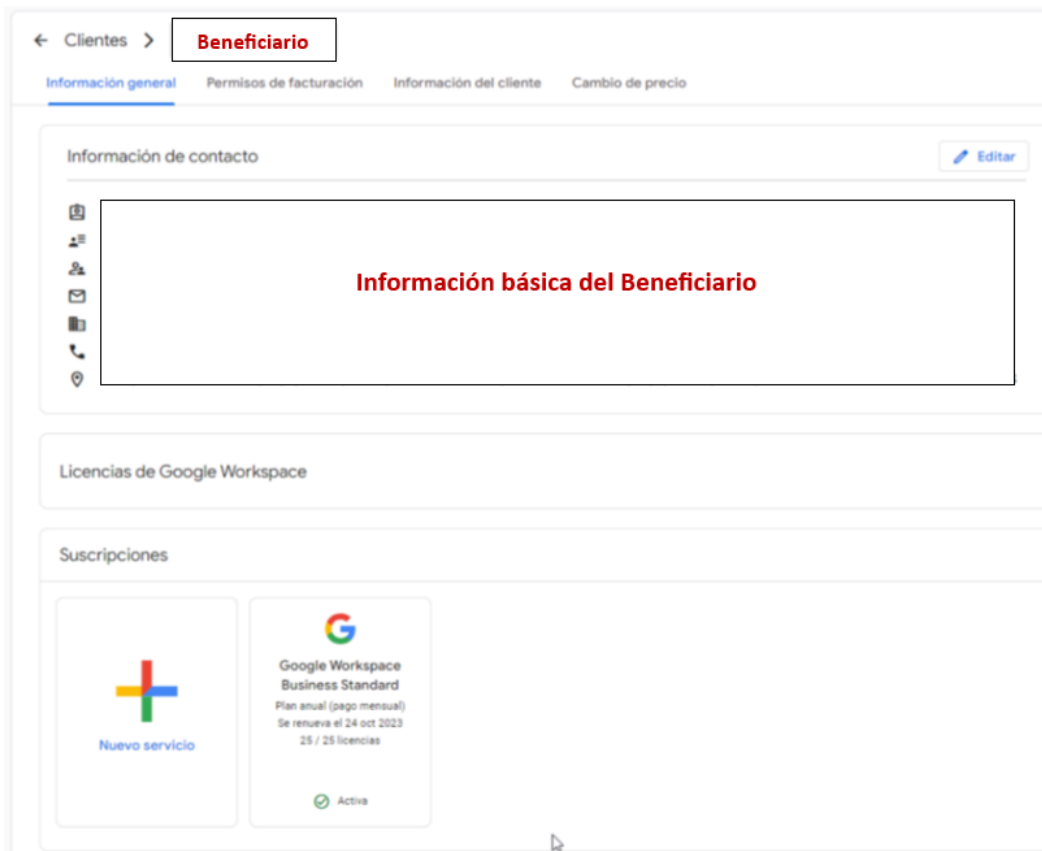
← Clientes > Beneficiario

Información general   Permisos de facturación   Información del cliente   Cambio de precio

Información de contacto

Editar

Información básica del Beneficiario

Licencias de Google Workspace

Suscripciones

Nuevo servicio

Google Workspace Business Standard
Plan anual (pago mensual)
Se renueva el 24 oct 2023
25 / 25 licencias

Activa